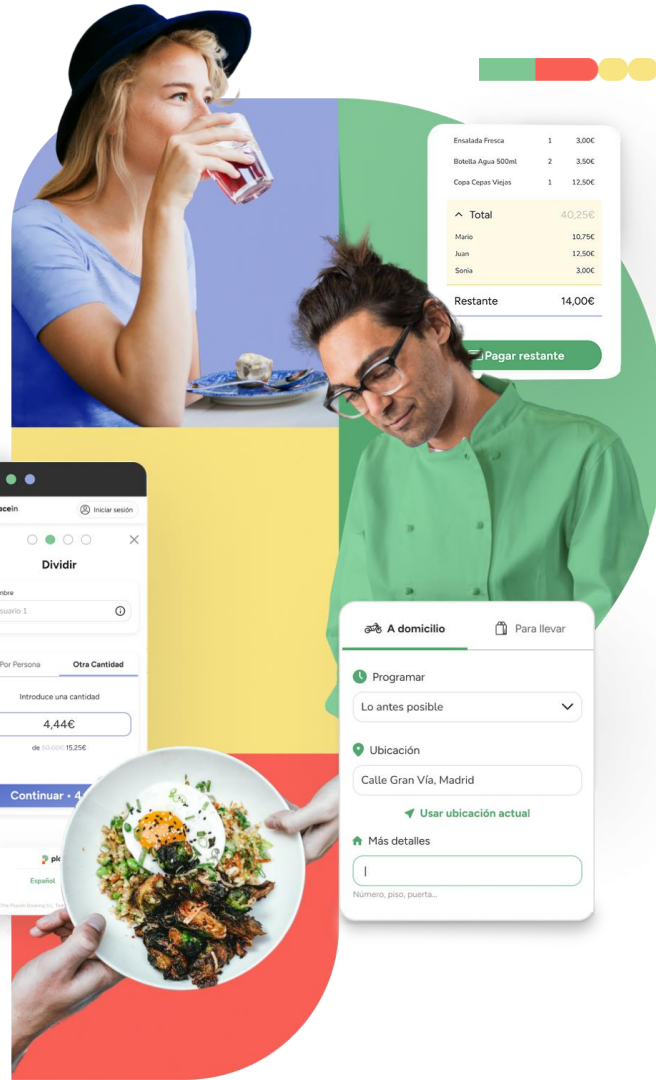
| | | |
|---|---|---|
| Ensalada Fresca | 1 | 3,00€ |
| Botella Agua 500ml | 2 | 3,50€ |
| Copa Cepas Viejas | 1 | 12,50€ |

Total 40,25€

| | |
|---|---|
| Mario | 10,75€ |
| Juan | 12,50€ |
| Sonia | 3,00€ |

Restante 14,00€

Pagar restante

acein

Iniciar sesión

Dividir

mbre

suario 1

Por Persona

Otra Cantidad

Introduce una cantidad

4,44€

de 50,00€ 15,25€

Continuar • 4

Español

A domicilio

Para llevar

Programar

Lo antes posible

Ubicación

Calle Gran Vía, Madrid

Usar ubicación actual

Más detalles

Número, piso, puerta...